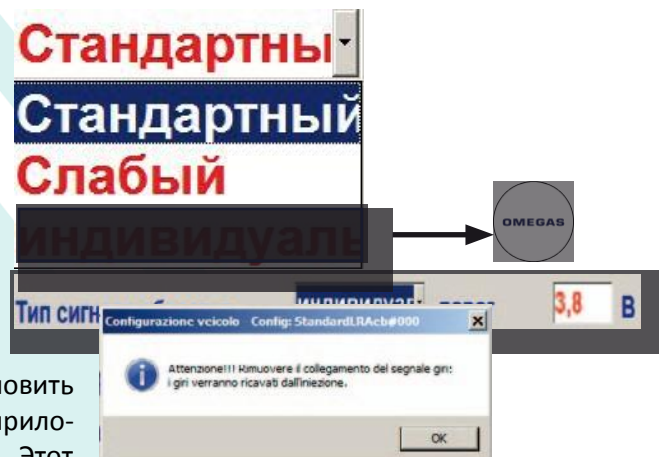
Стандартны

Стандартный

Слабый

индивидуаль

OMEGAS

Тип сигн

индивидуал

порог

3,8

В

Configurazione veicolo Config: StandardLRAcb#000

Attenzione!!! Rimuovere il collegamento del segnale giri: i giri verranno ricavati dall'iniezione.

OK

новить

рило-

Этот